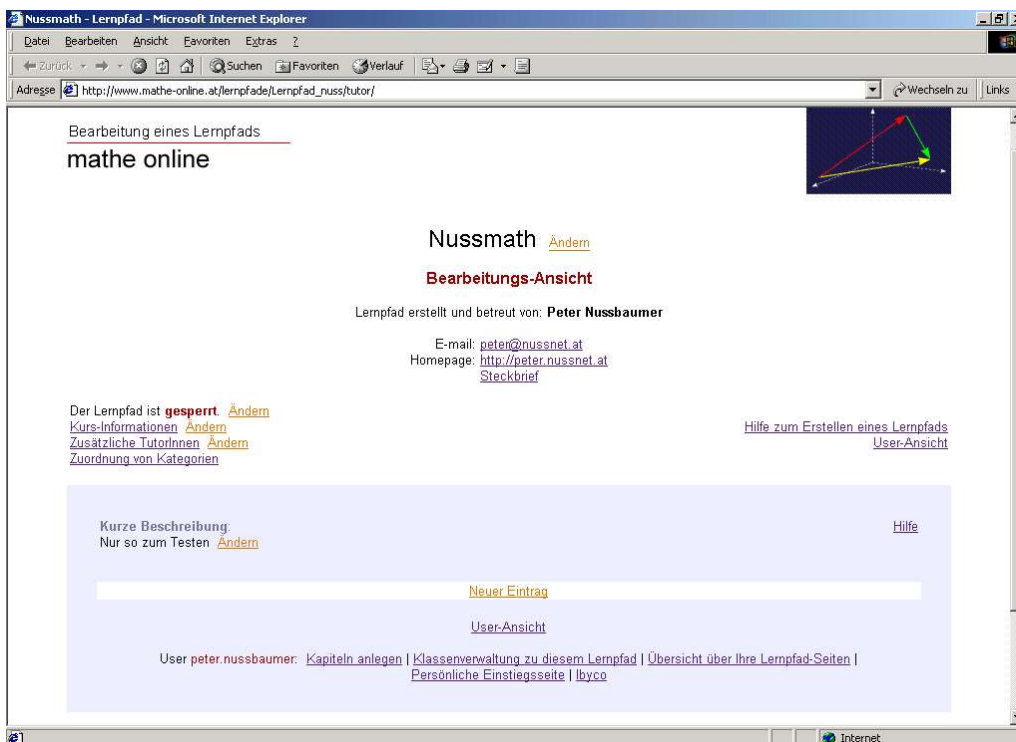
Nussmath - Lernpfad - Microsoft Internet Explorer

Datei Bearbeiten Ansicht Favoriten Extras ?

Zurück Suchen Favoriten Verlauf

Adresse http://www.mathe-online.at/lernpfade/Lernpfad_nuss/tutor/ Wechseln zu Links

Bearbeitung eines Lernpfads

mathe online

Nussmath Ändern

Bearbeitungs-Ansicht

Lernpfad erstellt und betreut von: Peter Nussbaumer

E-mail: peter@nussnet.at
Homepage: http://peter.nussnet.at
Steckbrief

Der Lernpfad ist gesperrt. Ändern
Kurs-Informationen Ändern
Zusätzliche TutorInnen Ändern
Zuordnung von Kategorien

Hilfe zum Erstellen eines Lernpfads
User-Ansicht

Kurze Beschreibung:
Nur so zum Testen Ändern

Hilfe

Neuer Eintrag

User-Ansicht

User peter.nussbaumer: Kapiteln anlegen | Klassenverwaltung zu diesem Lernpfad | Übersicht über Ihre Lernpfad-Seiten | Persönliche Einstiegsseite | Ibyco

Internet